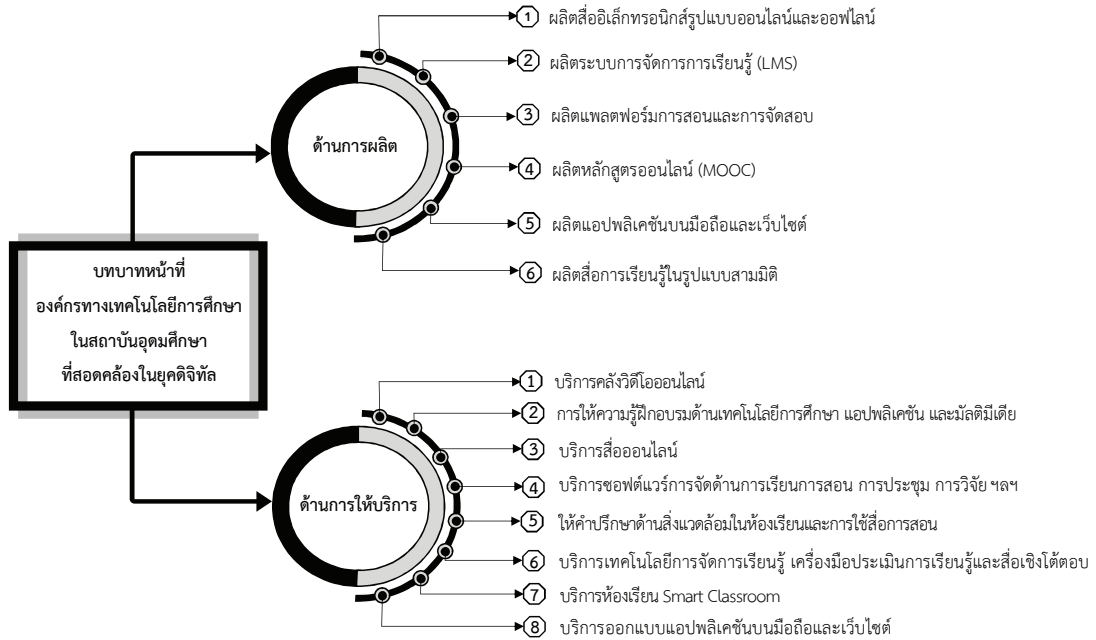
บทบาทหน้าที่ องค์กรทางเทคโนโลยีการศึกษา ในสถาบันอุดมศึกษา ที่สอดคล้องในยุคดิจิทัล

ด้านการผลิต

1 ผลิตสื่ออิเล็กทรอนิกส์รูปแบบออนไลน์และออฟไลน์

2 ผลิตระบบการจัดการการเรียนรู้ (LMS)

3 ผลิตแพลตฟอร์มการสอนและการจัดสอบ

4 ผลิตหลักสูตรออนไลน์ (MOOC)

5 ผลิตแอปพลิเคชันบนมือถือและเว็บไซต์

6 ผลิตสื่อการเรียนรู้ในรูปแบบสามมิติ

ด้านการให้บริการ

1 บริการคลังวิดีโอออนไลน์

2 การให้ความรู้ฝึกอบรมด้านเทคโนโลยีการศึกษา แอปพลิเคชัน และมัลติมีเดีย

3 บริการสื่อออนไลน์

4 บริการซอฟต์แวร์การจัดด้านการเรียนการสอน การประชุม การวิจัย ฯลฯ

5 ให้คำปรึกษาด้านสิ่งแวดล้อมในห้องเรียนและการใช้สื่อการสอน

6 บริการเทคโนโลยีการจัดการเรียนรู้ เครื่องมือประเมินการเรียนรู้และสื่อเชิงโต้ตอบ

7 บริการห้องเรียน Smart Classroom

8 บริการออกแบบแอปพลิเคชันบนมือถือและเว็บไซต์